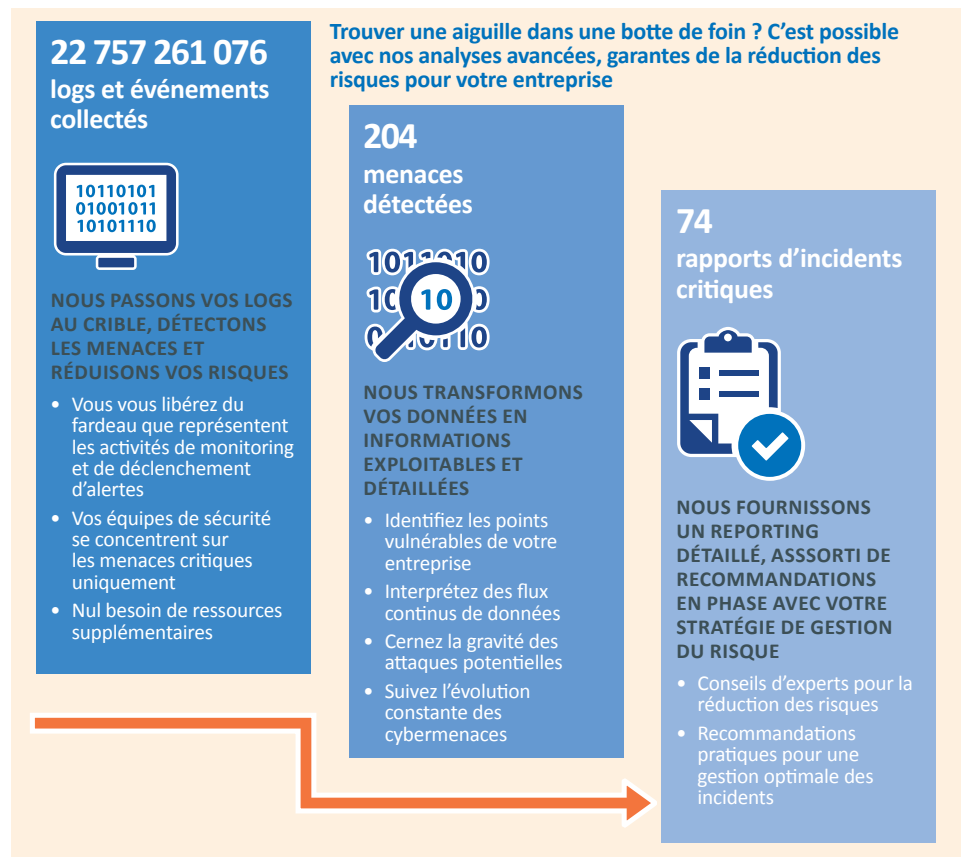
22 757 261 076
logs et événements collectés

10110101
01001011
10101110

NOUS PASSONS VOS LOGS AU CRIBLE, DÉTECTONS LES MENACES ET RÉDUISONS VOS RISQUES

• Vous vous libérez du fardeau que représentent les activités de monitoring et de déclenchement d'alertes
• Vos équipes de sécurité se concentrent sur les menaces critiques uniquement
• Nul besoin de ressources supplémentaires

Trouver une aiguille dans une botte de foin ? C'est possible avec nos analyses avancées, garantes de la réduction des risques pour votre entreprise

204
menaces détectées

1011010
10 10 0
0 10110

NOUS TRANSFORMONS VOS DONNÉES EN INFORMATIONS EXPLOITABLES ET DÉTAILLÉES

• Identifiez les points vulnérables de votre entreprise
• Interprétez des flux continus de données
• Cernez la gravité des attaques potentielles
• Suivez l'évolution constante des cybermenaces

74
rapports d'incidents critiques

NOUS FOURNISSONS UN REPORTING DÉTAILLÉ, ASSSORTI DE RECOMMANDATIONS EN PHASE AVEC VOTRE STRATÉGIE DE GESTION DU RISQUE

• Conseils d'experts pour la réduction des risques
• Recommandations pratiques pour une gestion optimale des incidents